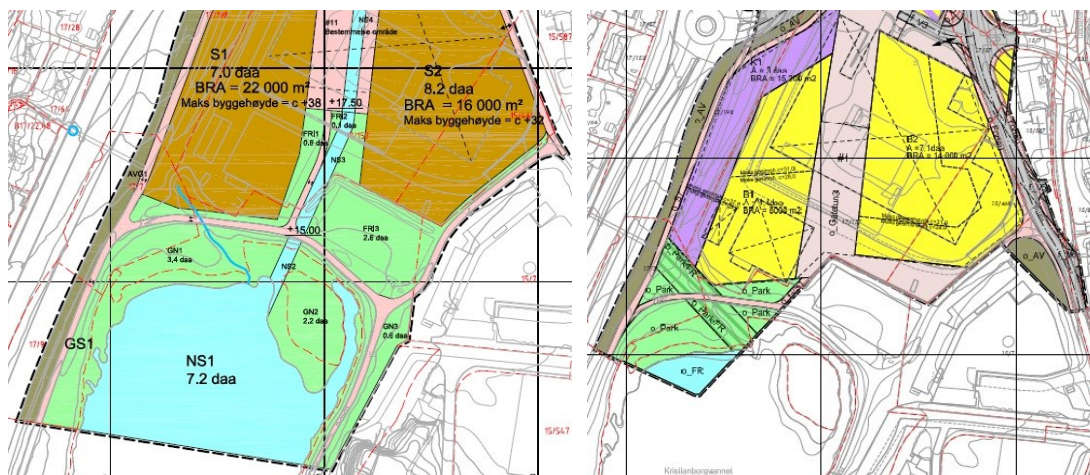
17/28

17/56

17/122/68

#11 NS4
Bestemmelse område

15/587

S1
7.0 daa
BRA = 22 000 m²
Maks byggehøyde = c +38

+17.50

S2
8.2 daa
BRA = 16 000 m²
Maks byggehøyde = c +32

FRI1
0.8 daa

FRI2
0.4 daa

NS3

AVG1

+15.00

FRI3
2.6 daa

GN1
3.4 daa

NS2

GN2
2.2 daa

GN3
0.6 daa

GS1

NS1
7.2 daa

15/547

o_AV

K1
A = 5 daa
BRA = 15 700 m2

B2
A = 7.1daa
BRA = 14 000 m2

#1

B1
A = 4.4daa
BRA = 8000 m2

o_Gatetun3

o_AV

o_Park/FR

o_Park

o_Park

o_Park

o_Park/FR

o_FR

Kristiansborgvannet